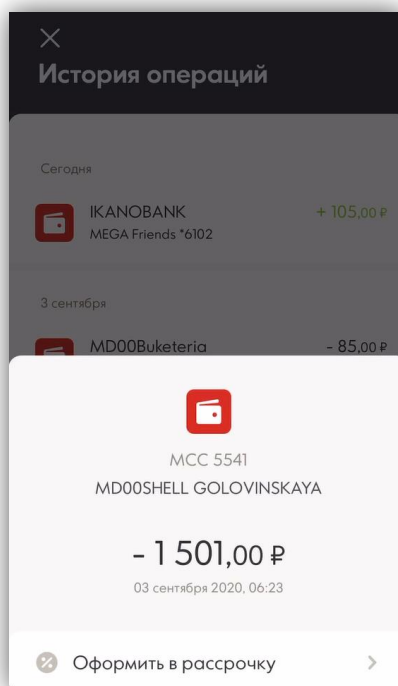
×
История операций

Сегодня

IKANOBANK
MEGA Friends *6102
+ 105,00 ₽

3 сентября

MD00Buketeria
- 85,00 ₽

MCC 5541
MD00SHELL GOLOVINSKAYA

- 1 501,00 ₽
03 сентября 2020, 06:23

Оформить в рассрочку
>